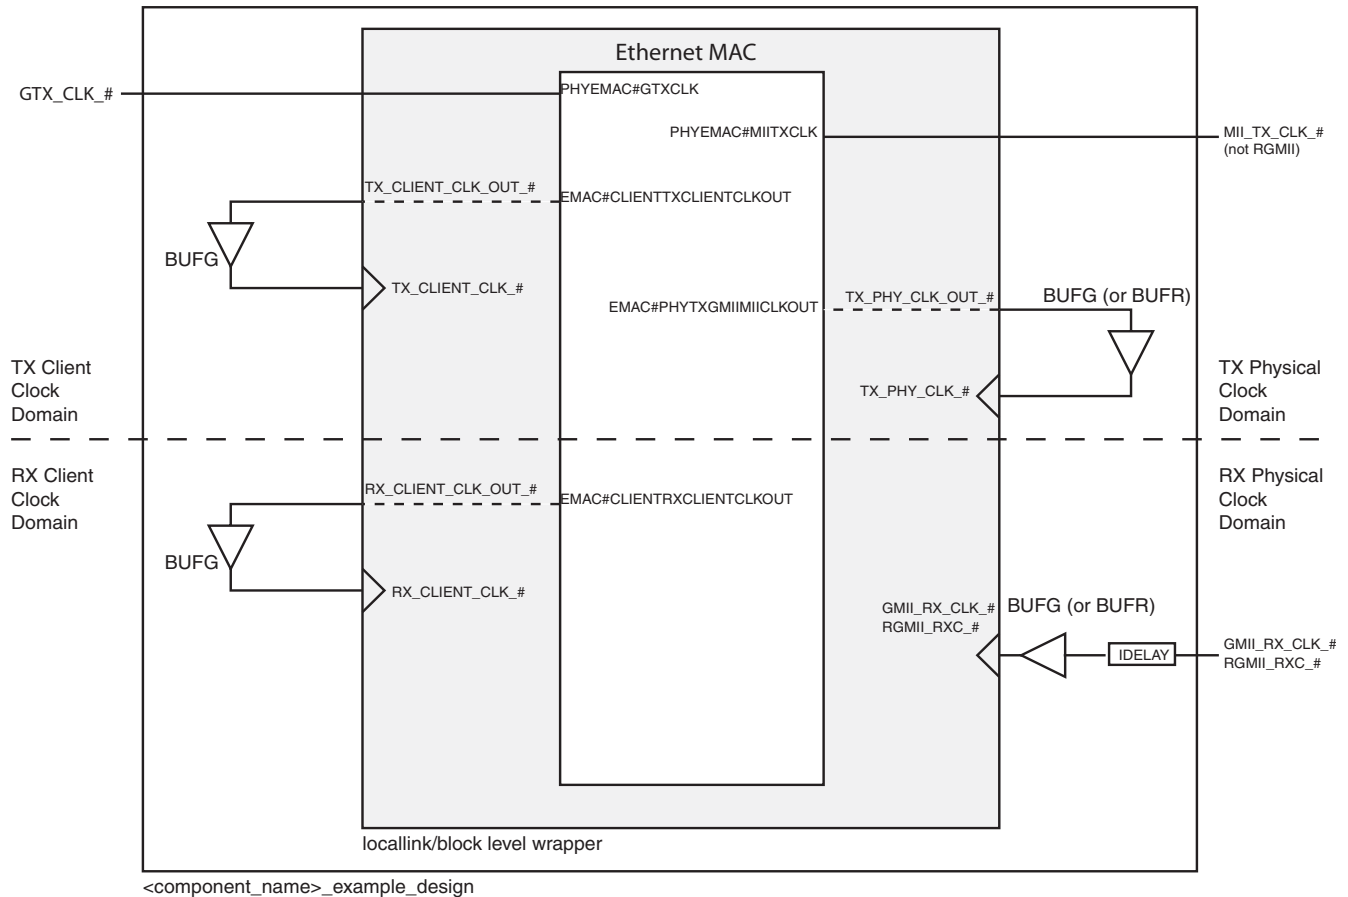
Ethernet MAC

GTX_CLK_#

PHYEMAC#GTXCLK

PHYEMAC#MIITXCLK

MII_TX_CLK_#
(not RGMII)

TX_CLIENT_CLK_OUT_#

EMAC#CLIENTTXCLIENTCLKOUT

BUFG

TX_CLIENT_CLK_#

EMAC#PHYTXGMIIMIICLKOUT

TX_PHY_CLK_OUT_#

BUFG (or BUFR)

TX Client
Clock
Domain

TX_PHY_CLK_#

TX Physical
Clock
Domain

RX Client
Clock
Domain

RX_CLIENT_CLK_OUT_#

EMAC#CLIENTRXCLIENTCLKOUT

RX Physical
Clock
Domain

BUFG

RX_CLIENT_CLK_#

GMII_RX_CLK_#
RGMII_RXC_#

BUFG (or BUFR)

IDELAY

GMII_RX_CLK_#
RGMII_RXC_#

locallink/block level wrapper

<component_name>_example_design